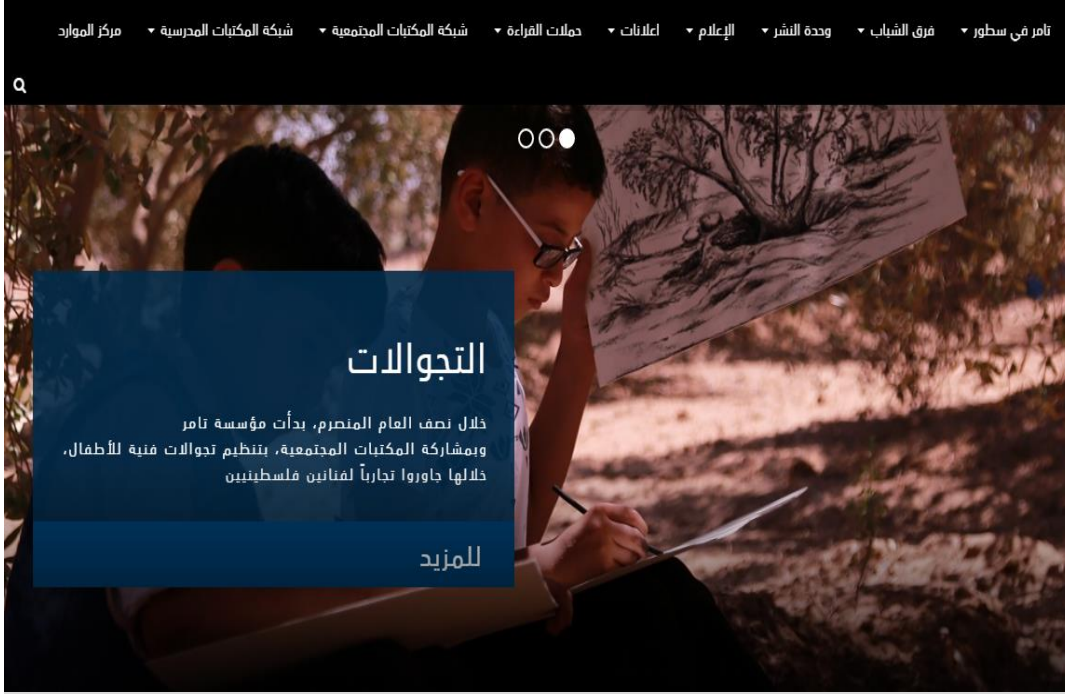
تامر في سطور ▾ فرق الشباب ▾ وحدة النشر ▾ الإعلام ▾ اعلانات ▾ حملات القراءة ▾ شبكة المكتبات المجتمعية ▾ شبكة المكتبات المدرسية ▾ مركز الموارد

التجوالات

خلال نصف العام المنصرم، بدأت مؤسسة تامر وبمشاركة المكتبات المجتمعية، بتنظيم تجوالات فنية للأطفال، خلالها جاوروا تجارباً لفنانين فلسطينيين

للمزيد